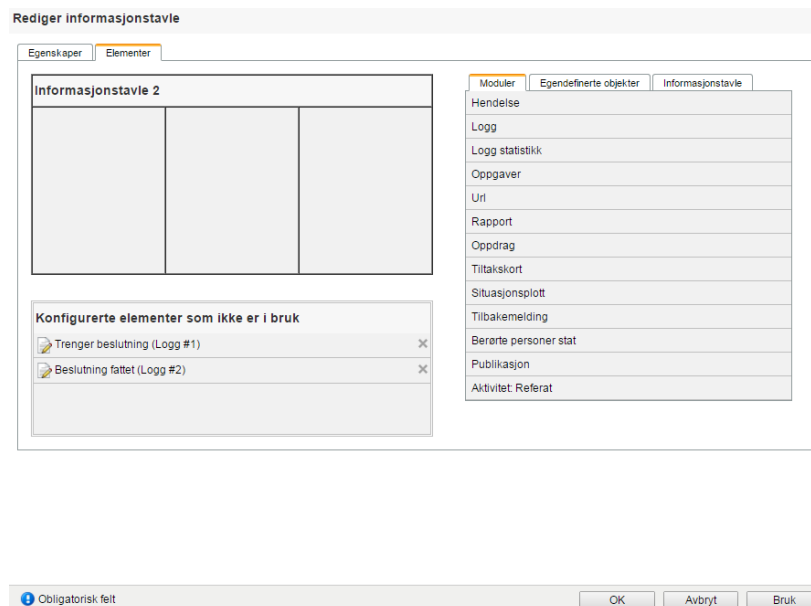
Rediger informasjonstavle

Egenskaper
Elementer

Informasjonstavle 2

Konfigurerte elementer som ikke er i bruk
Trenger beslutning (Logg #1)
Beslutning fattet (Logg #2)

Moduler
Egendefinerte objekter
Informasjonstavle

Hendelse
Logg
Logg statistikk
Oppgaver
Url
Rapport
Oppdrag
Tiltakskort
Situasjonsplott
Tilbakemelding
Berørte personer stat
Publikasjon
Aktivitet: Referat

Obligatorisk felt
OK
Avbryt
Bruk